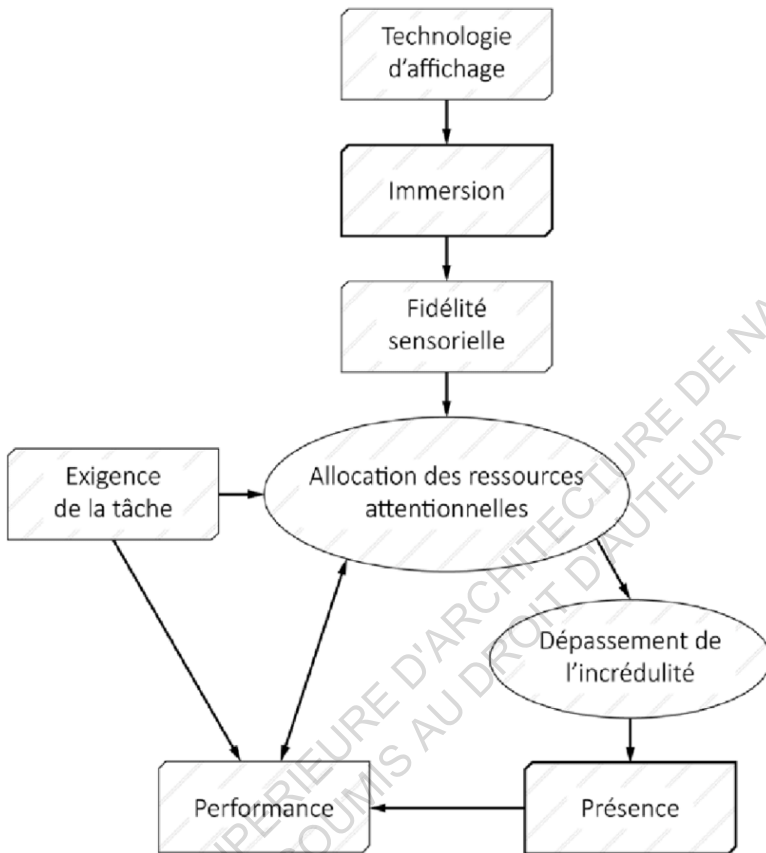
Technologie d'affichage

Immersion

Fidélité sensorielle

Exigence de la tâche

Allocation des ressources attentionnelles

Dépassement de l'incrédulité

Performance

Présence

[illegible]ERIEURE D'ARCHITECTURE DE NA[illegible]
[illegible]OUMIS AU DROIT D'AUTEUR